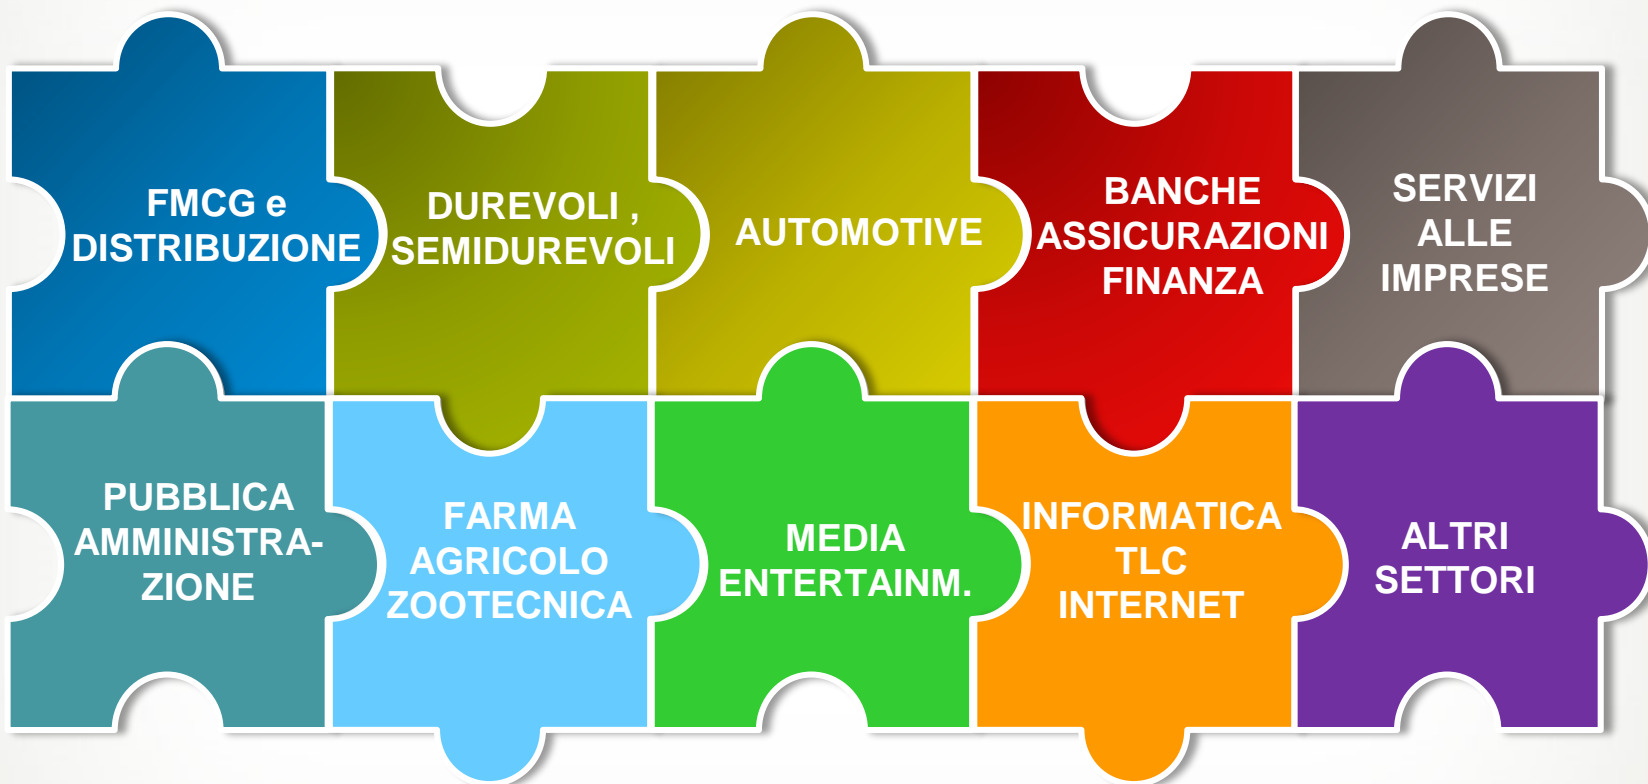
FMCG e DISTRIBUZIONE

DUREVOLI , SEMIDUREVOLI

AUTOMOTIVE

BANCHE ASSICURAZIONI FINANZA

SERVIZI ALLE IMPRESE

PUBBLICA AMMINISTRA- ZIONE

FARMA AGRICOLO ZOOTECNICA

MEDIA ENTERTAINM.

INFORMATICA TLC INTERNET

ALTRI SETTORI